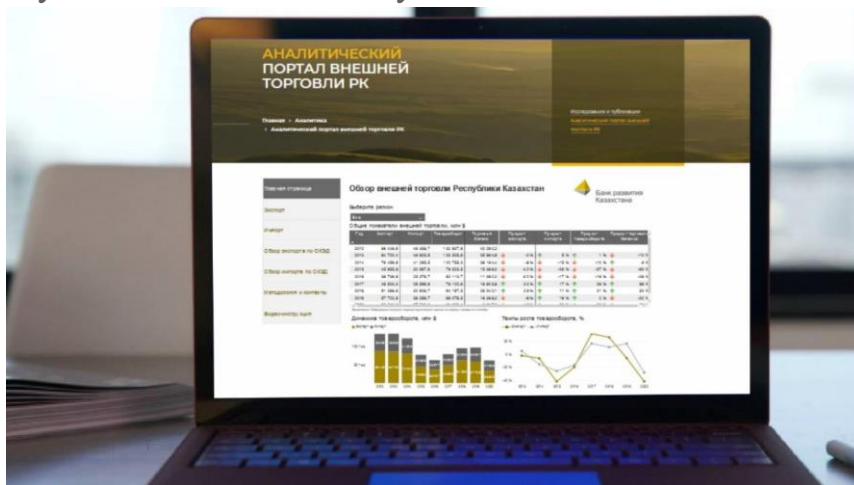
АНАЛИТИЧЕСКИЙ ПОРТАЛ ВНЕШНЕЙ ТОРГОВЛИ РК

Главная › Аналитика › Аналитический портал внешней торговли РК

Исследования и публикации
Аналитический портал внешней торговли РК

Главная страница
Экспорт
Импорт
Обзор экспорта по ОКЭД
Обзор импорта по ОКЭД
Направления и контракты
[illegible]

Обзор внешней торговли Республики Казахстан

Банк развития Казахстана

Выберите регион
Все
Общие показатели внешней торговли, млн $

Динамика товарооборота, млн $

Темпы роста товарооборота, %